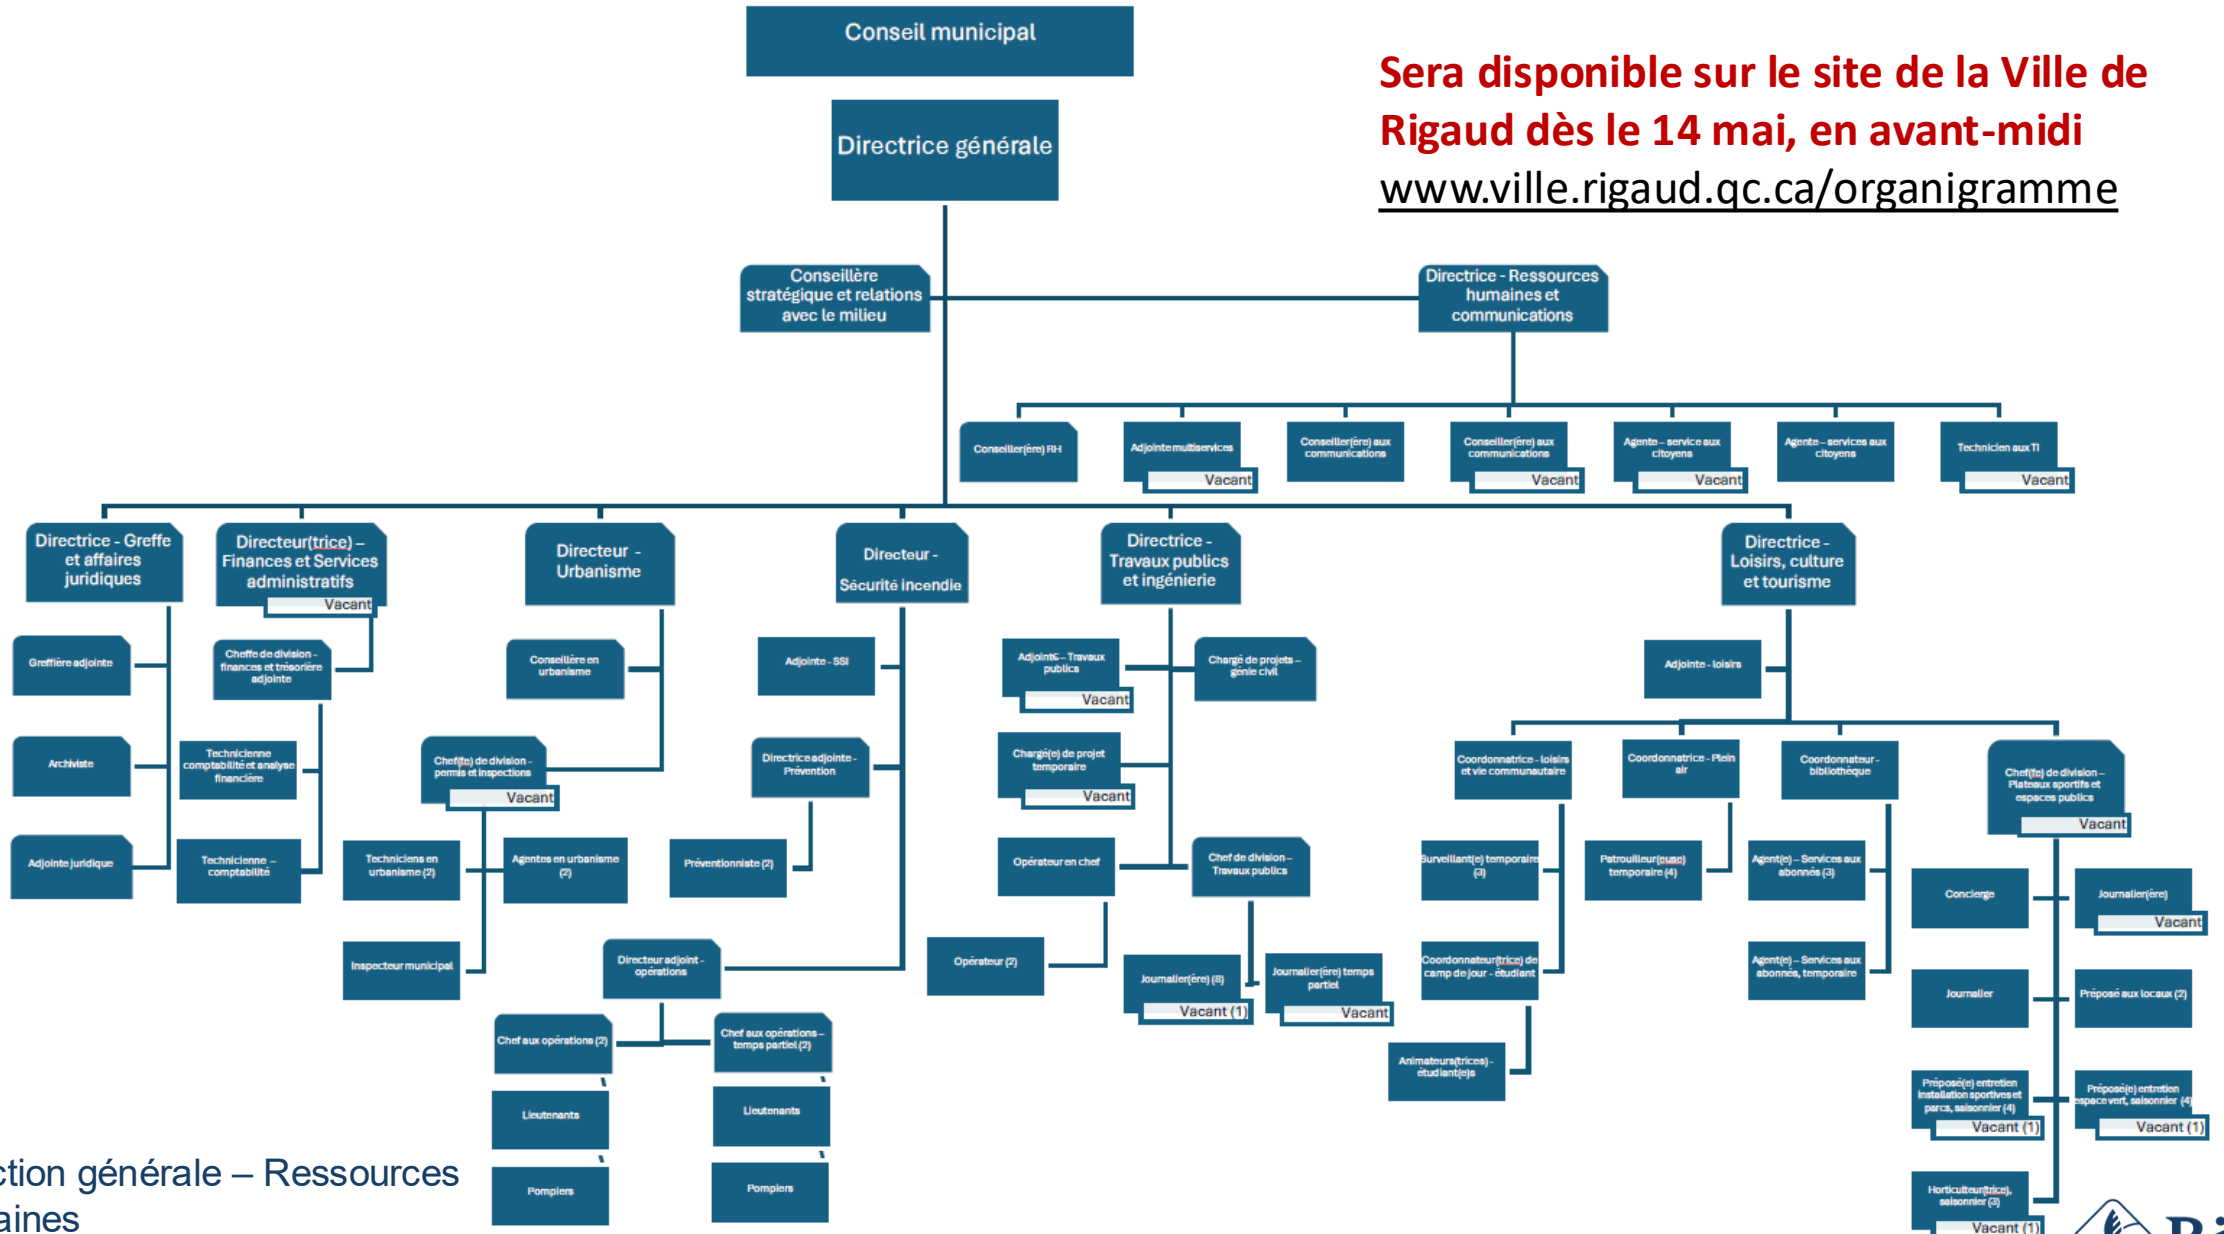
Conseil municipal

Directrice générale

Sera disponible sur le site de la Ville de Rigaud dès le 14 mai, en avant-midi
www.ville.rigaud.qc.ca/organigramme

Conseillère stratégique et relations avec le milieu

Directrice - Ressources humaines et communications

Conseiller(ère) RH

Adjointe multiservices
Vacant

Conseiller(ère) aux communications

Conseiller(ère) aux communications
Vacant

Agente – service aux citoyens
Vacant

Agente – services aux citoyens

Technicien aux TI
Vacant

Directrice - Greffe et affaires juridiques

Greffière adjointe

Archiviste

Adjointe juridique

Directeur(trice) – Finances et Services administratifs
Vacant

Cheffe de division - finances et trésorière adjointe

Technicienne comptabilité et analyse financière

Technicienne – comptabilité

Directeur - Urbanisme

Conseillère en urbanisme

Chef(fe) de division - permis et inspections
Vacant

Techniciens en urbanisme (2)

Agentes en urbanisme (2)

Inspecteur municipal

Directeur - Sécurité incendie

Adjointe - SSI

Directrice adjointe - Prévention

Préventionniste (2)

Directeur adjoint - opérations

Chef aux opérations (2)

Chef aux opérations – temps partiel (2)

Lieutenants

Lieutenants

Pompiers

Pompiers

Directrice - Travaux publics et ingénierie

AdjointE – Travaux publics
Vacant

Chargé de projets – génie civil

Chargé(e) de projet temporaire
Vacant

Opérateur en chef

Chef de division – Travaux publics

Opérateur (2)

Journalier(ère) (8)
Vacant (1)

Journalier(ère) temps partiel
Vacant

Directrice - Loisirs, culture et tourisme

Adjointe - loisirs

Coordonnatrice - loisirs et vie communautaire

Coordonnatrice - Plein air

Coordonnateur - bibliothèque

Chef(fe) de division – Plateaux sportifs et espaces publics
Vacant

Surveillant(e) temporaire (3)

Patrouilleur(euse) temporaire (4)

Agent(e) – Services aux abonnés (3)

Coordonnateur(trice) de camp de jour - étudiant

Agent(e) – Services aux abonnés, temporaire

Animateurs(trices) - étudiant(e)s

Concierge

Journalier(ère)
Vacant

Journalier

Préposé aux locaux (2)

Préposé(e) entretien installation sportives et parcs, saisonnier (4)
Vacant (1)

Préposé(e) entretien espace vert, saisonnier (4)
Vacant (1)

Horticulteur(trice), saisonnier (3)
Vacant (1)

ction générale – Ressources aines